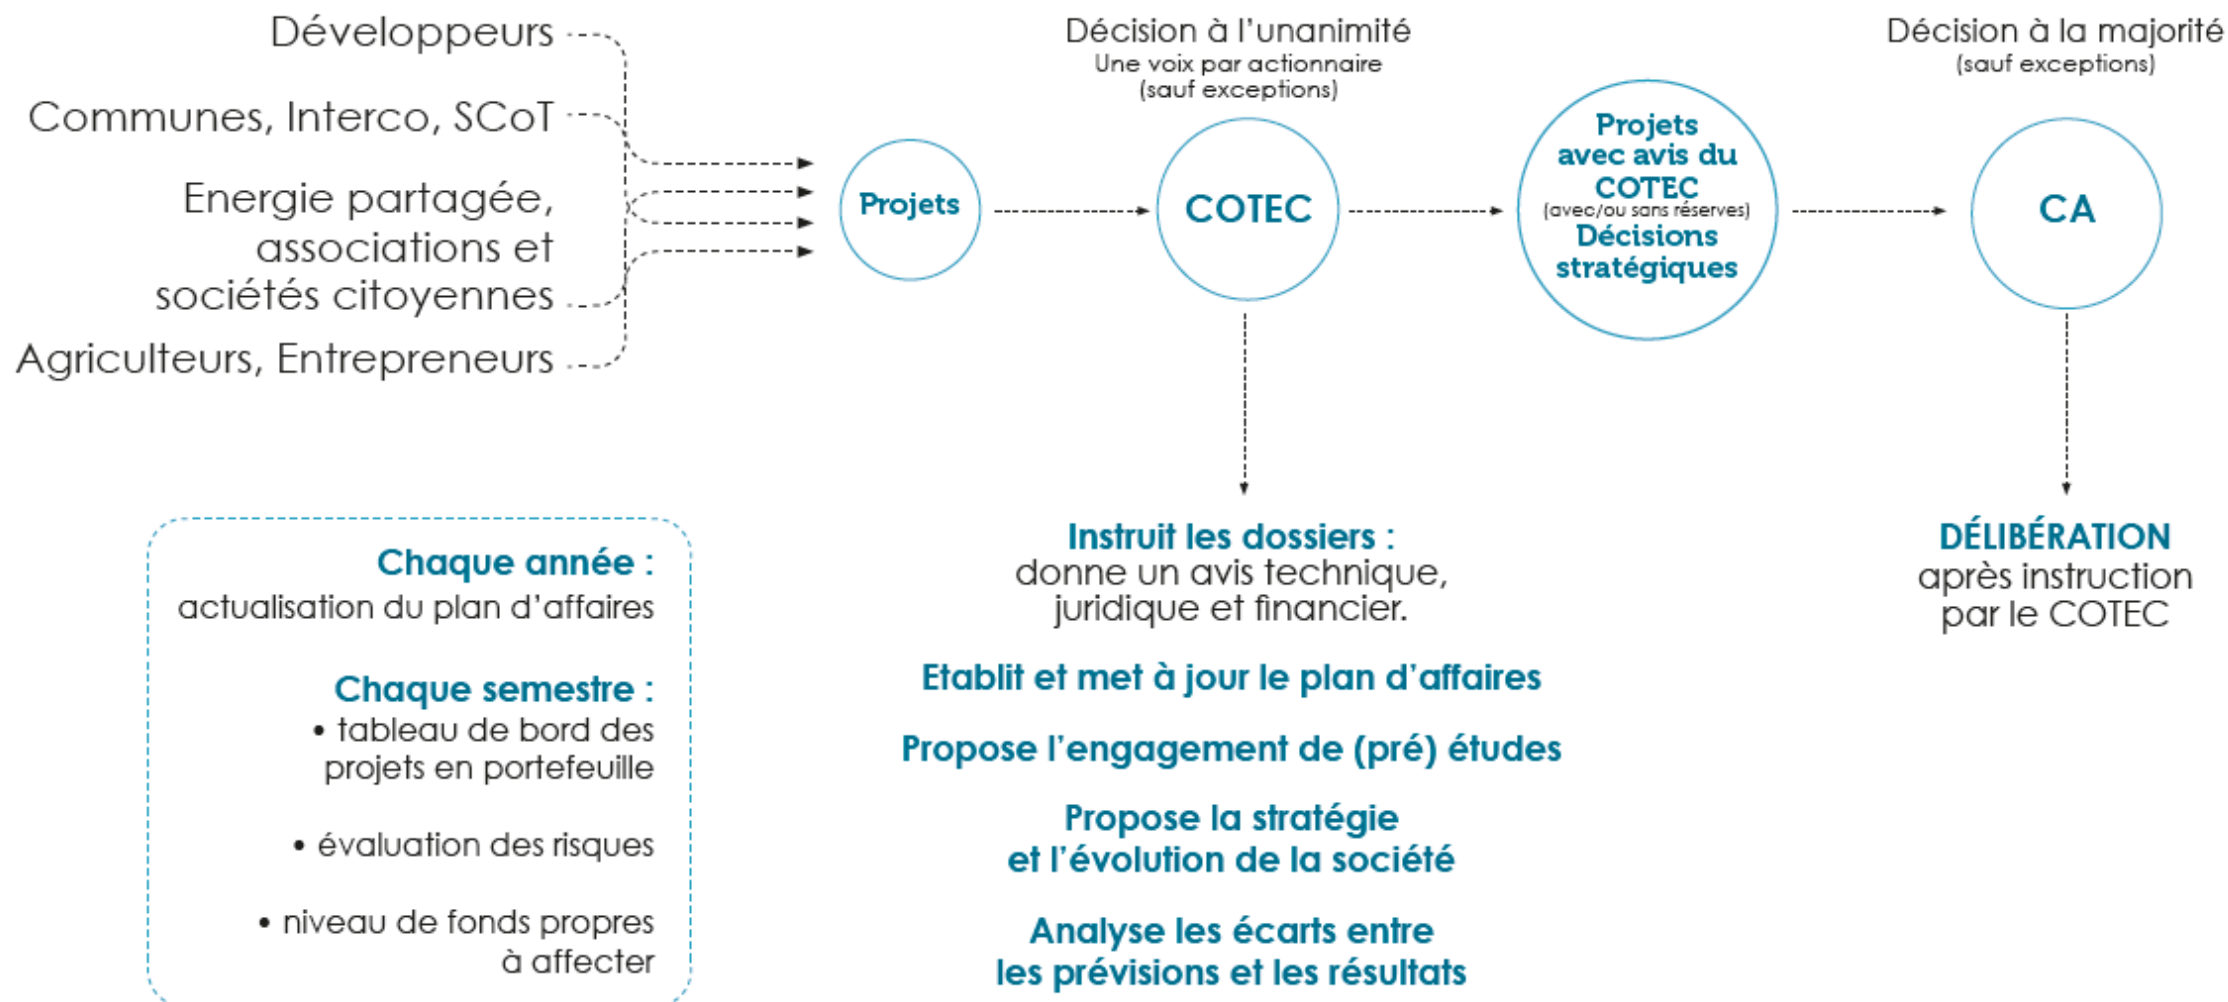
Développeurs

Communes, Interco, SCoT

Energie partagée, associations et sociétés citoyennes

Agriculteurs, Entrepreneurs

Projets

Décision à l'unanimité
Une voix par actionnaire
(sauf exceptions)

COTEC

Projets avec avis du COTEC
(avec/ou sans réserves)
Décisions stratégiques

Décision à la majorité
(sauf exceptions)

CA

Chaque année :
actualisation du plan d'affaires

Chaque semestre :
• tableau de bord des projets en portefeuille

• évaluation des risques

• niveau de fonds propres à affecter

Instruit les dossiers :
donne un avis technique, juridique et financier.

Etablit et met à jour le plan d'affaires

Propose l'engagement de (pré) études

Propose la stratégie et l'évolution de la société

Analyse les écarts entre les prévisions et les résultats

DÉLIBÉRATION
après instruction par le COTEC